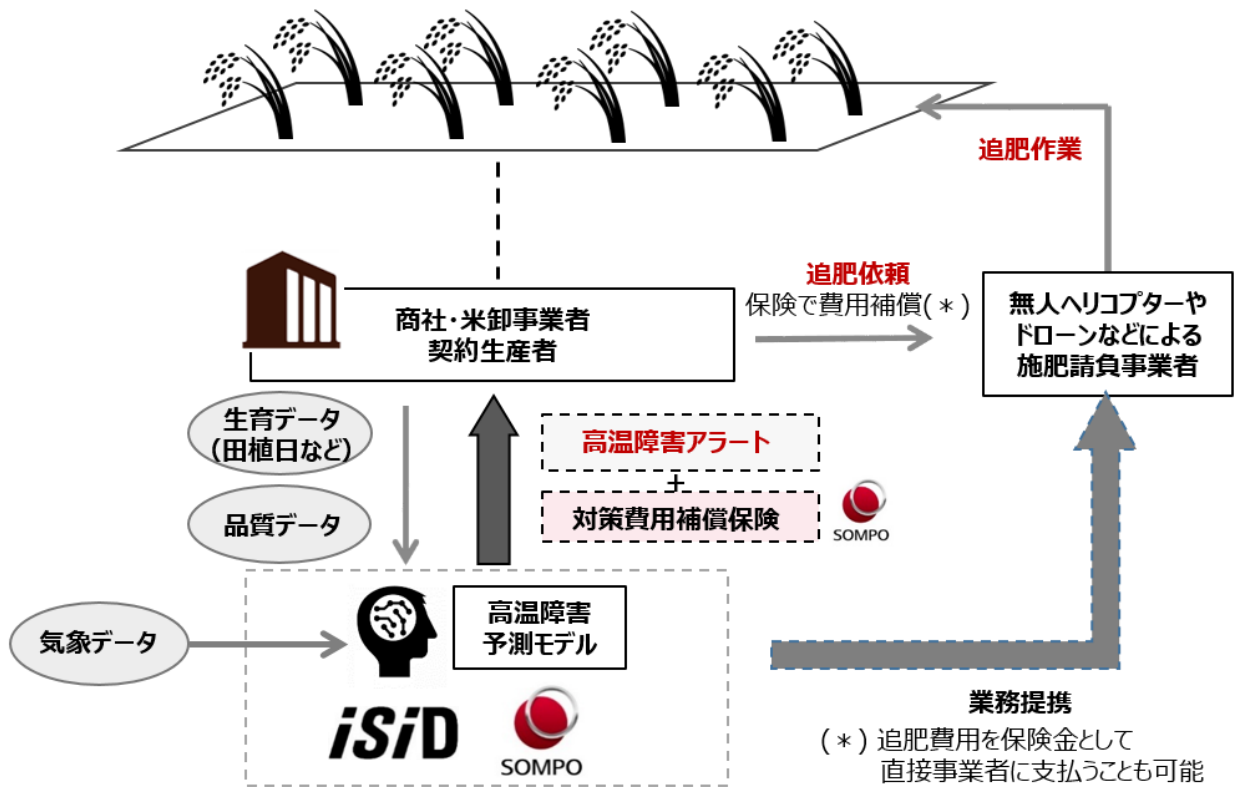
追肥作業

商社・米卸事業者
契約生産者

追肥依頼
保険で費用補償(＊)

無人ヘリコプターやドローンなどによる施肥請負事業者

生育データ
(田植日など)

品質データ

高温障害アラート
+
対策費用補償保険

SOMPO

気象データ

高温障害
予測モデル

iSiD

SOMPO

業務提携
(＊) 追肥費用を保険金として直接事業者に支払うことも可能